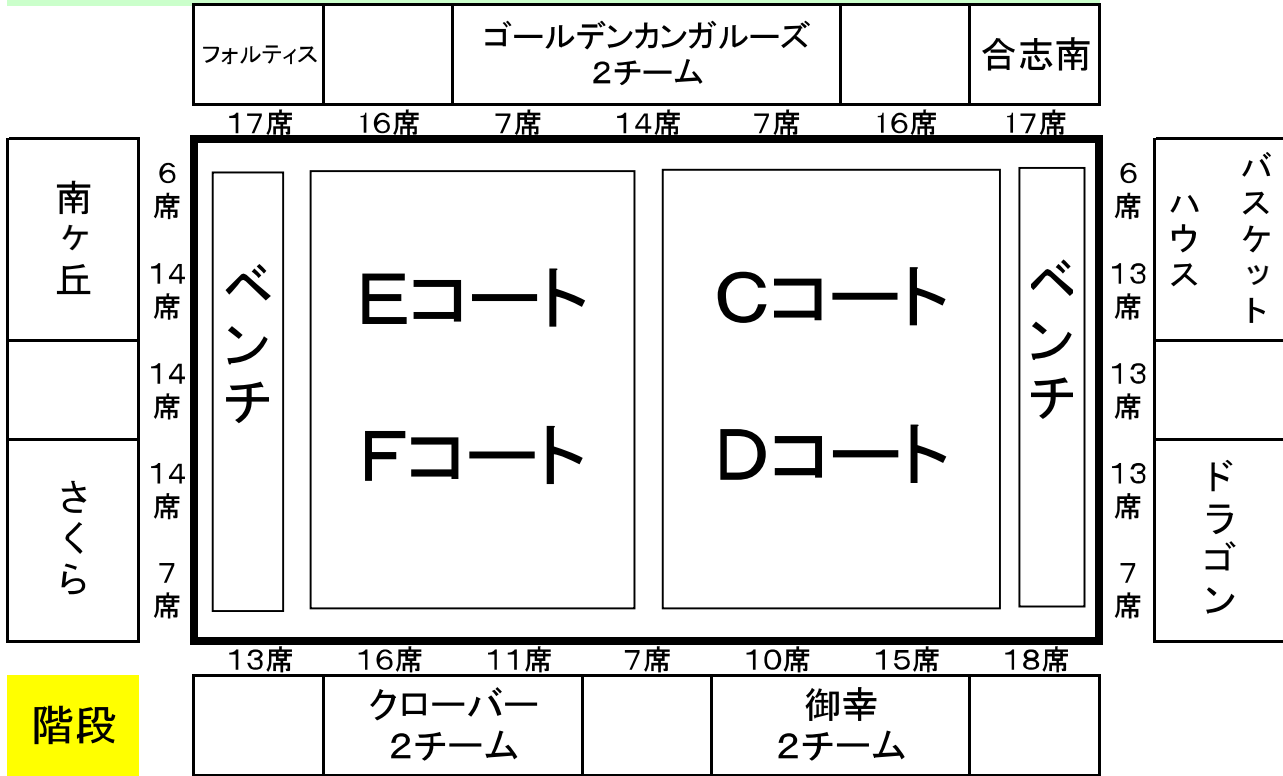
フォルティス

ゴールデンカンガルーズ
2チーム

合志南

17席 16席 7席 14席 7席 16席 17席

南ケ丘

6席
14席
14席
14席
7席

ベンチ

Eコート

Fコート

Cコート

Dコート

ベンチ

6席
13席
13席
13席
7席

バスケットハウス

さくら

ドラゴン

13席 16席 11席 7席 10席 15席 18席

階段

クローバー
2チーム

御幸
2チーム